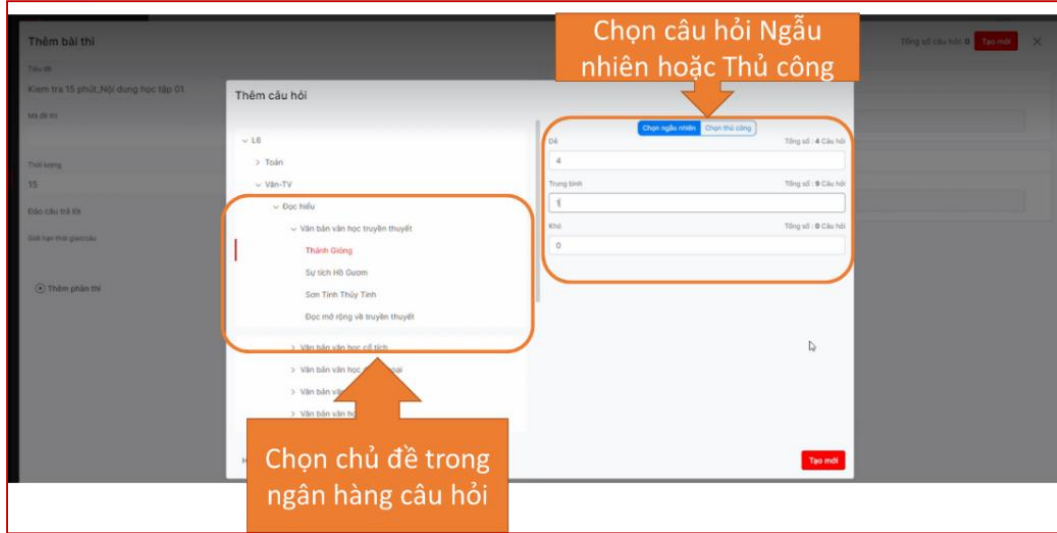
Chọn câu hỏi Ngẫu nhiên hoặc Thủ công

Thêm bài thi

Tổng số câu hỏi 0

Tạo mới

Tiêu đề

Kiem tra 15 phút_Nội dung học tập 01

Mã đề thi

Thời lượng

15

Đảo câu trả lời

Giới hạn thời gian/câu

Thêm phần thi

Thêm câu hỏi

L6

Toán

Văn-TV

Đọc hiểu

Văn bản văn học truyền thuyết

Thánh Gióng

Sự tích Hồ Gươm

Sơn Tinh Thủy Tinh

Đọc mở rộng về truyền thuyết

Văn bản văn học cổ tích

Văn bản văn học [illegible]

Văn bản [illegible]

Văn bản văn h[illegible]

Chọn ngẫu nhiên

Chọn thủ công

Dễ

Tổng số : 4 Câu hỏi

4

Trung bình

Tổng số : 9 Câu hỏi

5

Khó

Tổng số : 0 Câu hỏi

0

Tạo mới

Chọn chủ đề trong ngân hàng câu hỏi